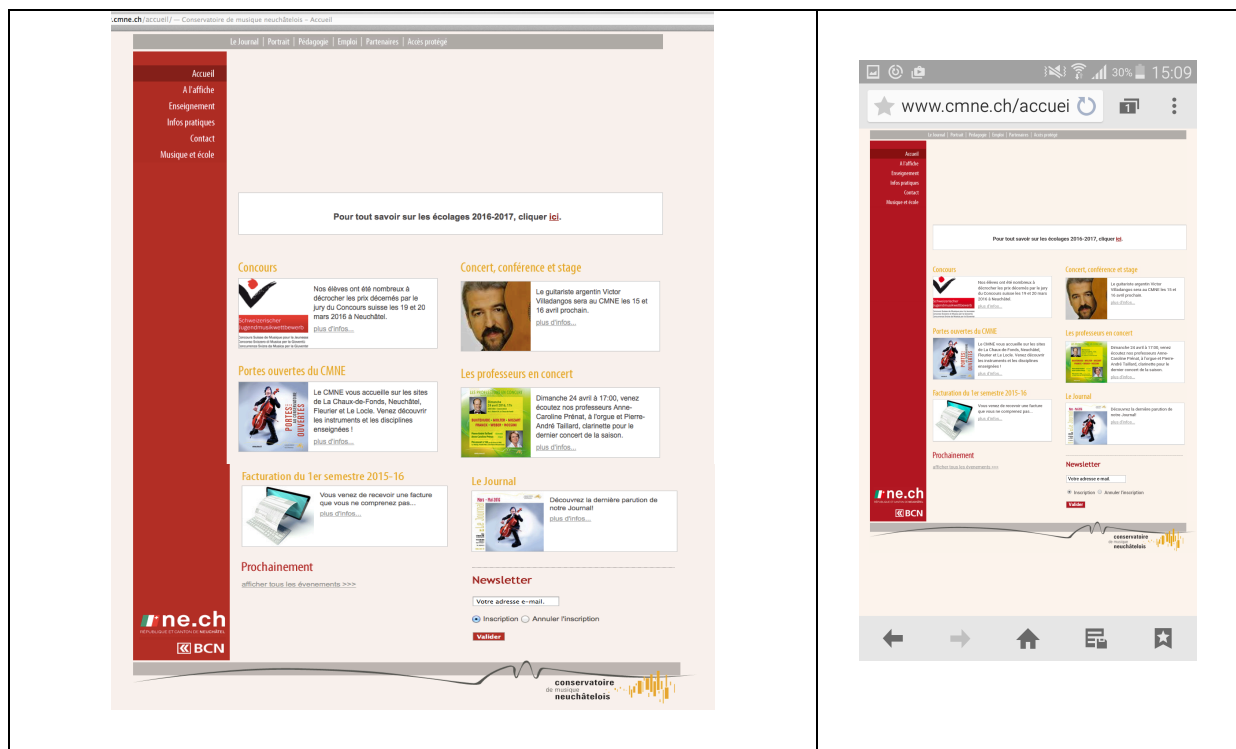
.cmne.ch/accueil/ -- Conservatoire de musique neuchâtelois – Accueil

Le Journal | Portrait | Pédagogie | Emploi | Partenaires | Accès protégé

Accueil
A l'affiche
Enseignement
Infos pratiques
Contact
Musique et école

Pour tout savoir sur les écolages 2016-2017, cliquer ici.

Concours

Schweizerischer Jugendmusikwettbewerb

Nos élèves ont été nombreux à décrocher les prix décernés par le jury du Concours suisse les 19 et 20 mars 2016 à Neuchâtel.
plus d'infos...

Concert, conférence et stage

Le guitariste argentin Victor Villadangos sera au CMNE les 15 et 16 avril prochain.
plus d'infos...

Portes ouvertes du CMNE

PORTES OUVERTES

Le CMNE vous accueille sur les sites de La Chaux-de-Fonds, Neuchâtel, Fleurier et Le Locle. Venez découvrir les instruments et les disciplines enseignées !
plus d'infos...

Les professeurs en concert

Dimanche 24 avril à 17:00, venez écoutez nos professeurs Anne-Caroline Prénat, à l'orgue et Pierre-André Taillard, clarinette pour le dernier concert de la saison.
plus d'infos...

Facturation du 1er semestre 2015-16

Vous venez de recevoir une facture que vous ne comprenez pas...
plus d'infos...

Le Journal

Découvrez la dernière parution de notre Journal!
plus d'infos...

Prochainement
afficher tous les évenements >>>

Newsletter
Votre adresse e-mail.
Inscription Annuler l'inscription
Valider

ne.ch
RÉPUBLIQUE ET CANTON DE NEUCHÂTEL
BCN

conservatoire de musique neuchâtelois

30% 15:09
www.cmne.ch/accuei

Le Journal | Portrait | Pédagogie | Emploi | Partenaires | Accès protégé

Accueil
A l'affiche
Enseignement
Infos pratiques
Contact
Musique et école

Pour tout savoir sur les écolages 2016-2017, cliquer ici.

Concours
Nos élèves ont été nombreux à décrocher les prix décernés par le jury du Concours suisse les 19 et 20 mars 2016 à Neuchâtel.
plus d'infos...

Concert, conférence et stage
Le guitariste argentin Victor Villadangos sera au CMNE les 15 et 16 avril prochain.
plus d'infos...

Portes ouvertes du CMNE
Le CMNE vous accueille sur les sites de La Chaux-de-Fonds, Neuchâtel, Fleurier et Le Locle. Venez découvrir les instruments et les disciplines enseignées !
plus d'infos...

Les professeurs en concert
Dimanche 24 avril à 17:00, venez écoutez nos professeurs Anne-Caroline Prénat, à l'orgue et Pierre-André Taillard, clarinette pour le dernier concert de la saison.
plus d'infos...

Facturation du 1er semestre 2015-16
Vous venez de recevoir une facture que vous ne comprenez pas...
plus d'infos...

Le Journal
Découvrez la dernière parution de notre Journal!
plus d'infos...

Prochainement
afficher tous les évenements >>>

Newsletter
Votre adresse e-mail.
Inscription Annuler l'inscription
Valider

ne.ch
BCN

conservatoire de musique neuchâtelois